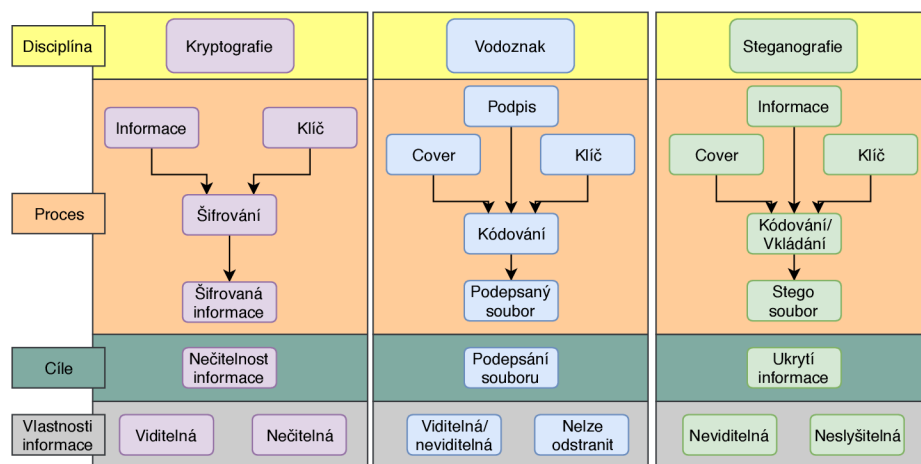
Disciplína

Kryptografie

Vodoznak

Steganografie

Proces

Informace

Klíč

Šifrování

Šifrovaná informace

Podpis

Cover

Klíč

Kódování

Podepsaný soubor

Informace

Cover

Klíč

Kódování/ Vkládání

Stego soubor

Cíle

Nečitelnost informace

Podepsání souboru

Ukrytí informace

Vlastnosti informace

Viditelná

Nečitelná

Viditelná/ neviditelná

Nelze odstranit

Neviditelná

Neslyšitelná